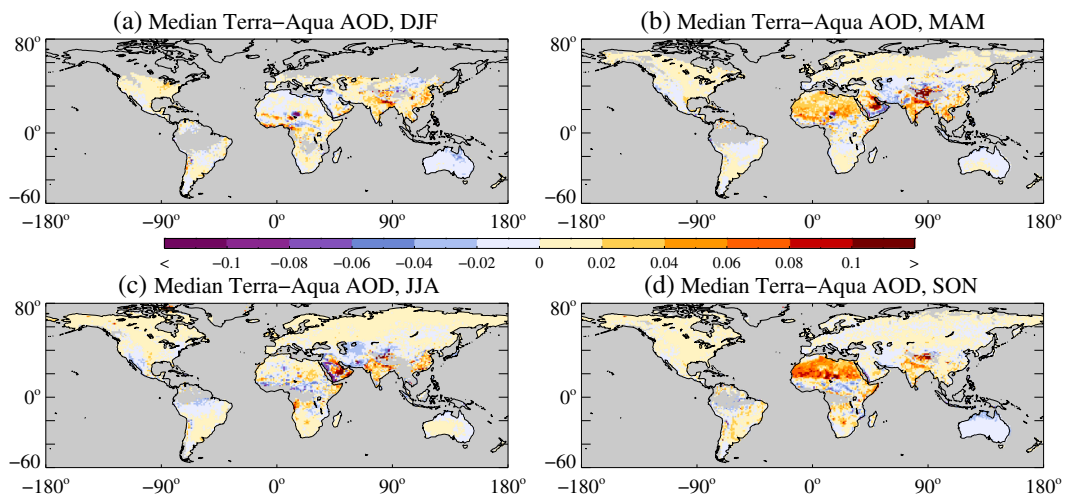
(a) Median Terra−Aqua AOD, DJF

80°

0°

−60

−180°  −90°  0°  90°  180°

(b) Median Terra−Aqua AOD, MAM

80°

0°

−60

−180°  −90°  0°  90°  180°

<  −0.1  −0.08  −0.06  −0.04  −0.02  0  0.02  0.04  0.06  0.08  0.1  >

(c) Median Terra−Aqua AOD, JJA

80°

0°

−60

−180°  −90°  0°  90°  180°

(d) Median Terra−Aqua AOD, SON

80°

0°

−60

−180°  −90°  0°  90°  180°